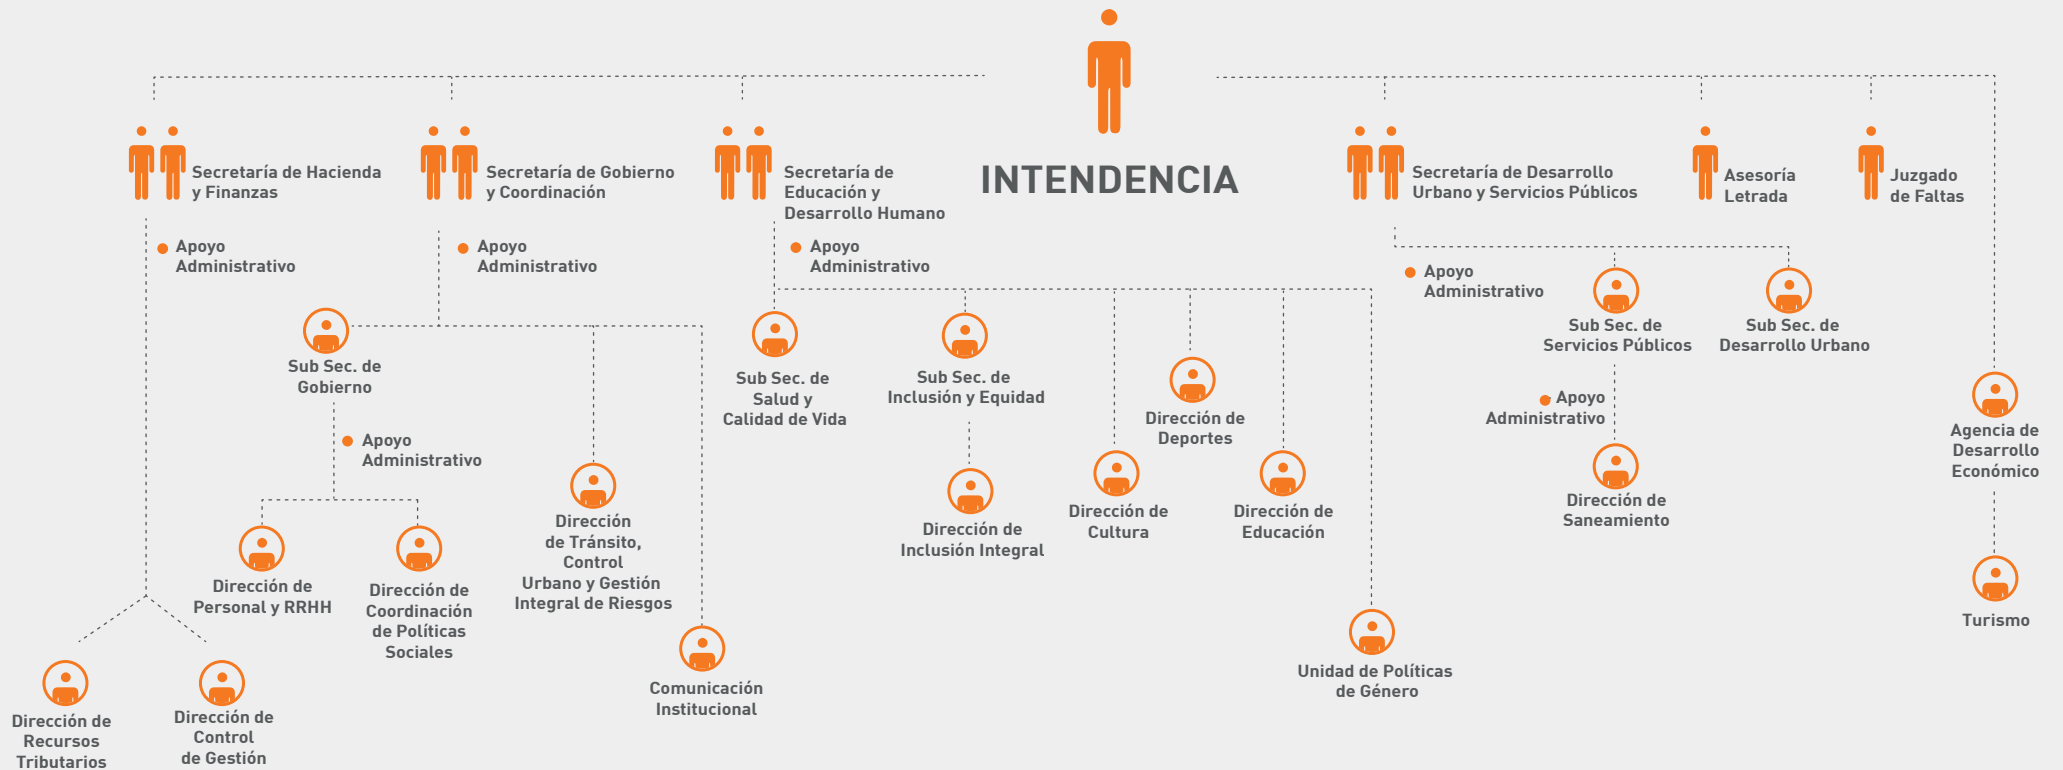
INTENDENCIA

Secretaría de Hacienda y Finanzas

Apoyo Administrativo

Dirección de Recursos Tributarios

Dirección de Control de Gestión

Secretaría de Gobierno y Coordinación

Apoyo Administrativo

Sub Sec. de Gobierno

Apoyo Administrativo

Dirección de Personal y RRHH

Dirección de Coordinación de Políticas Sociales

Dirección de Tránsito, Control Urbano y Gestión Integral de Riesgos

Comunicación Institucional

Secretaría de Educación y Desarrollo Humano

Apoyo Administrativo

Sub Sec. de Salud y Calidad de Vida

Sub Sec. de Inclusión y Equidad

Dirección de Inclusión Integral

Dirección de Cultura

Dirección de Deportes

Dirección de Educación

Unidad de Políticas de Género

Secretaría de Desarrollo Urbano y Servicios Públicos

Apoyo Administrativo

Sub Sec. de Servicios Públicos

Apoyo Administrativo

Dirección de Saneamiento

Sub Sec. de Desarrollo Urbano

Asesoría Letrada

Juzgado de Faltas

Agencia de Desarrollo Económico

Turismo